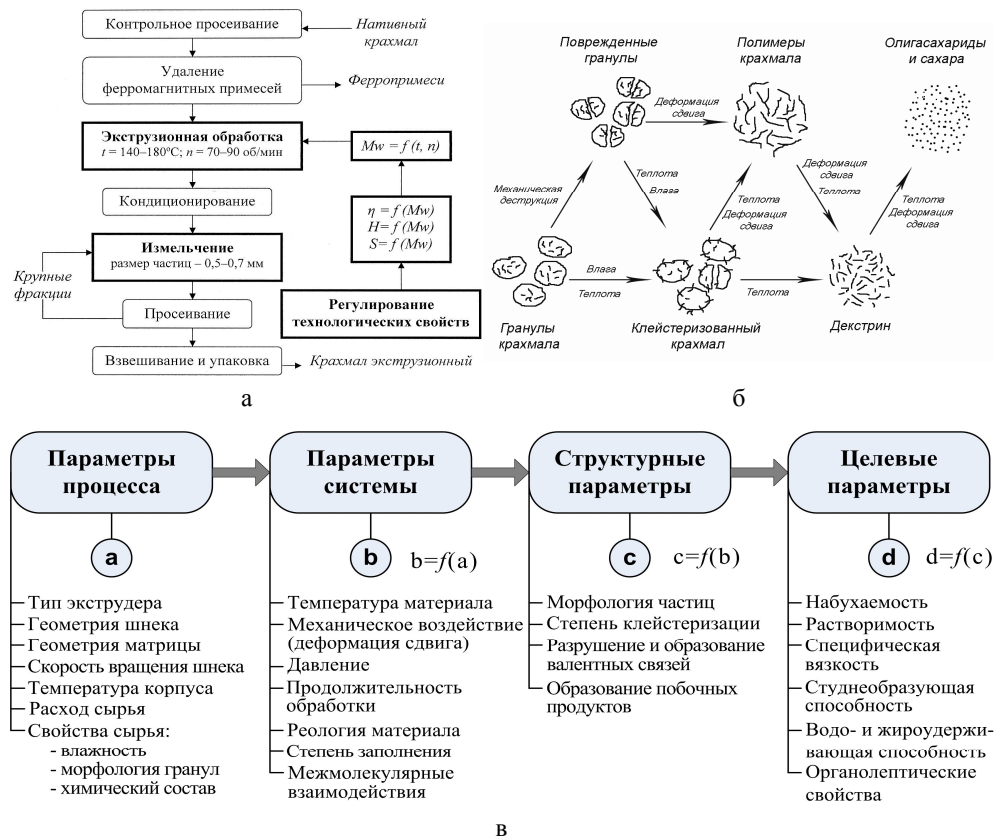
Контрольное просеивание
Нативный крахмал

Удаление ферромагнитных примесей
Ферропримеси

**Экструзионная обработка**
$t$ = 140–180ºС; $n$ = 70–90 об/мин

$Mw = f(t, n)$

Кондиционирование

$\eta = f(Mw)$
$H= f(Mw)$
$S= f(Mw)$

**Измельчение**
размер частиц – 0,5–0,7 мм

Крупные фракции

Просеивание

**Регулирование технологических свойств**

Взвешивание и упаковка
Крахмал экструзионный

а

Поврежденные гранулы
Полимеры крахмала
Олигасахариды и сахара
Деформация сдвига
Механическая деструкция
Теплота
Влага
Теплота
Деформация сдвига
Деформация сдвига
Теплота
Теплота
Деформация сдвига
Влага
Теплота
Теплота
Гранулы крахмала
Клейстеризованный крахмал
Декстрин

б

Параметры процесса
Параметры системы
Структурные параметры
Целевые параметры

a
b
b=$f$(a)
c
c=$f$(b)
d
d=$f$(c)

Тип экструдера
Геометрия шнека
Геометрия матрицы
Скорость вращения шнека
Температура корпуса
Расход сырья
Свойства сырья:
- влажность
- морфология гранул
- химический состав

Температура материала
Механическое воздействие (деформация сдвига)
Давление
Продолжительность обработки
Реология материала
Степень заполнения
Межмолекулярные взаимодействия

Морфология частиц
Степень клейстеризации
Разрушение и образование валентных связей
Образование побочных продуктов

Набухаемость
Растворимость
Специфическая вязкость
Студнеобразующая способность
Водо- и жироудерживающая способность
Органолептические свойства

в